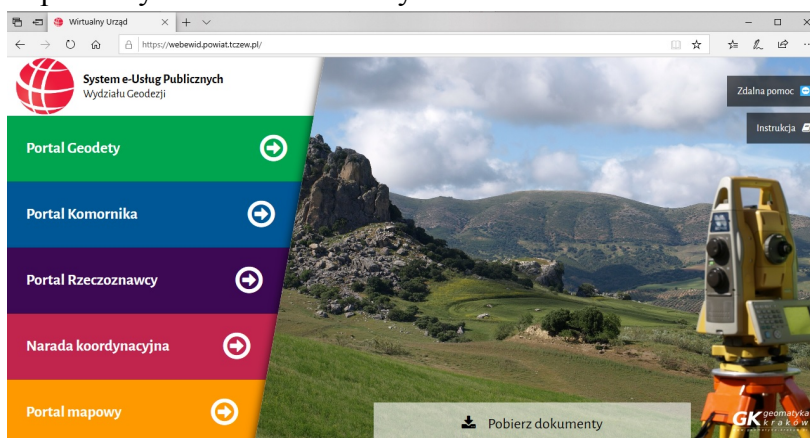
Wirtualny Urząd

https://webewid.powiat.tczew.pl/

System e-Usług Publicznych
Wydziału Geodezji

Zdalna pomoc

Instrukcja

Portal Geodety

Portal Komornika

Portal Rzeczoznawcy

Narada koordynacyjna

Portal mapowy

Pobierz dokumenty

GK geomatyka kraków